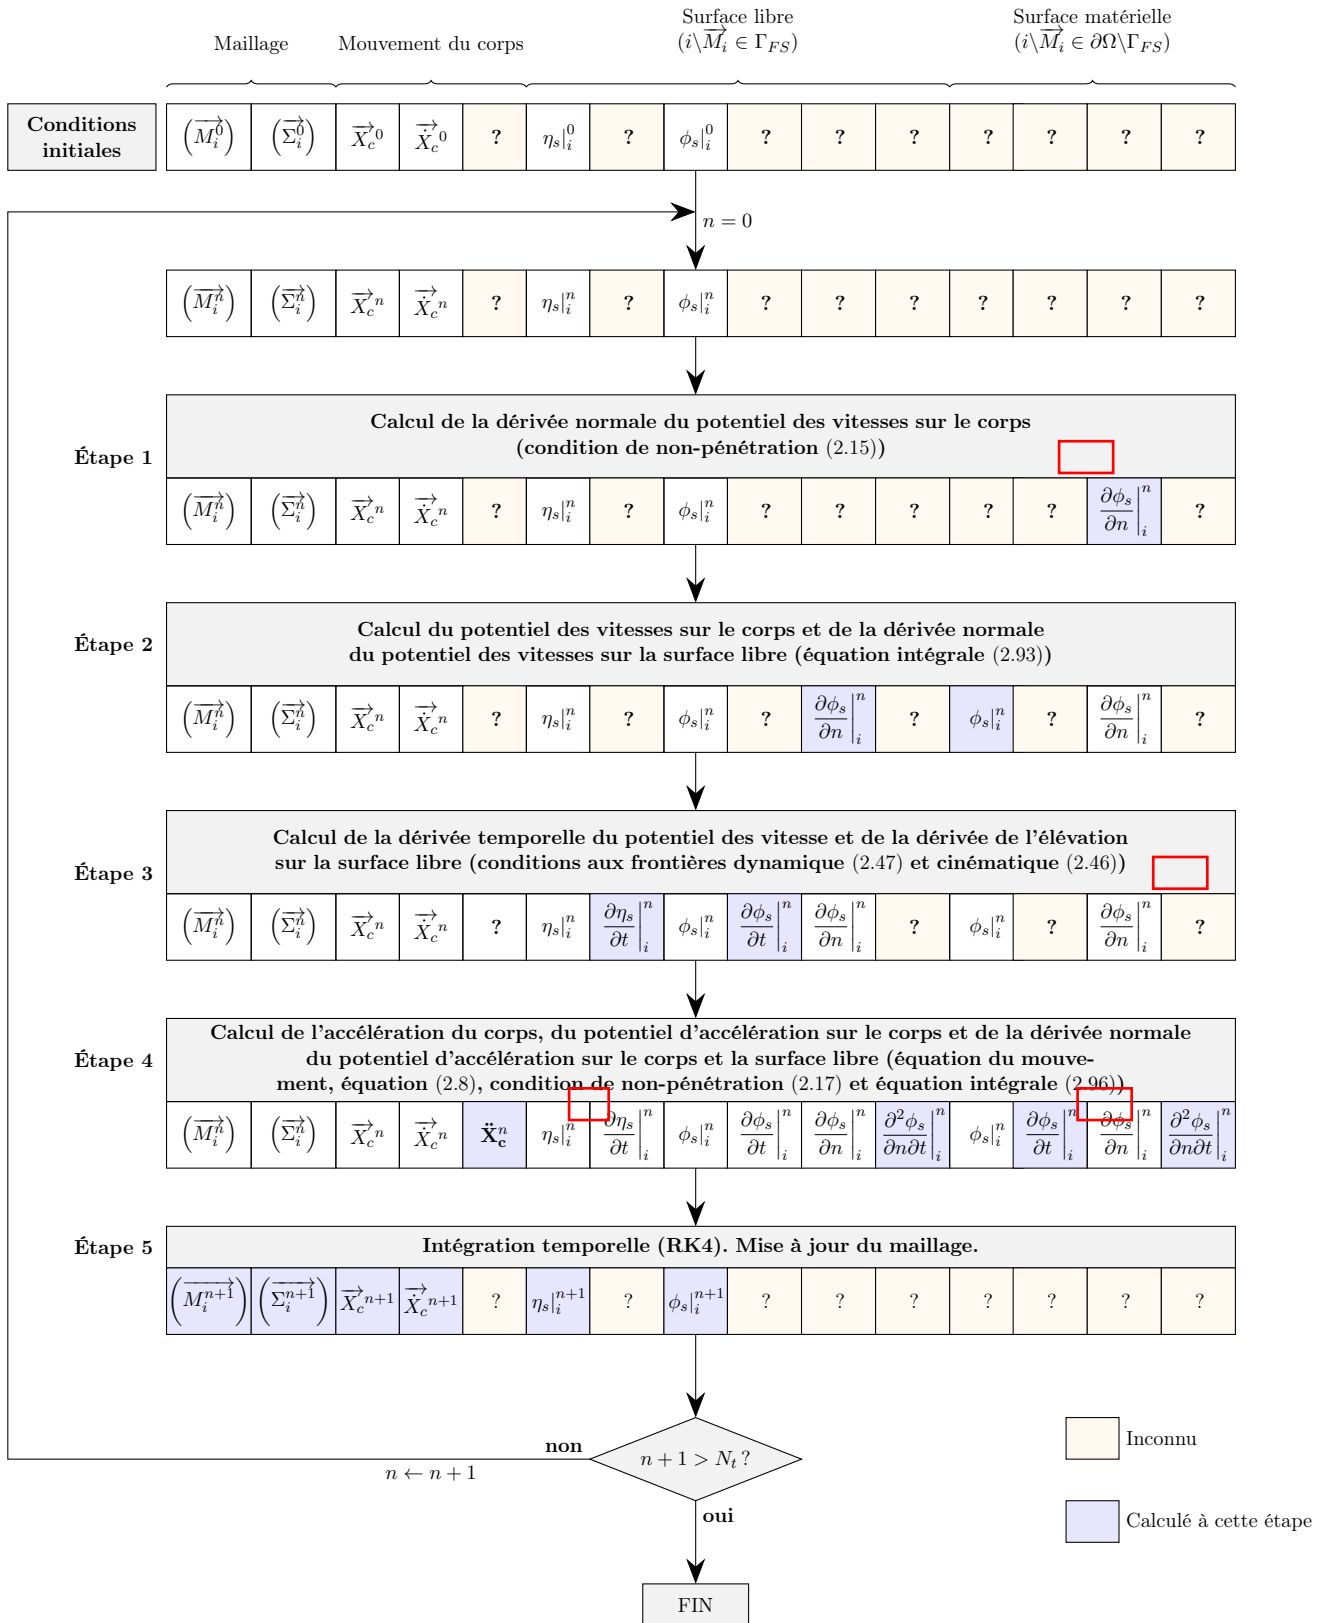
Maillage Mouvement du corps Surface libre $(i\backslash\overrightarrow{M_i} \in \Gamma_{FS})$ Surface matérielle $(i\backslash\overrightarrow{M_i} \in \partial\Omega\backslash\Gamma_{FS})$

| Conditions initiales | $(\overrightarrow{M_i^0})$ | $(\overrightarrow{\Sigma_i^0})$ | $\overrightarrow{X_c}^0$ | $\dot{\overrightarrow{X_c}}^0$ | ? | $\eta_s\|_i^0$ | ? | $\phi_s\|_i^0$ | ? | ? | ? | ? | ? | ? | ? |
|---|---|---|---|---|---|---|---|---|---|---|---|---|---|---|---|

$n = 0$

| $(\overrightarrow{M_i^n})$ | $(\overrightarrow{\Sigma_i^n})$ | $\overrightarrow{X_c}^n$ | $\dot{\overrightarrow{X_c}}^n$ | ? | $\eta_s\|_i^n$ | ? | $\phi_s\|_i^n$ | ? | ? | ? | ? | ? | ? | ? |
|---|---|---|---|---|---|---|---|---|---|---|---|---|---|---|

Étape 1
Calcul de la dérivée normale du potentiel des vitesses sur le corps (condition de non-pénétration (2.15))

| $(\overrightarrow{M_i^n})$ | $(\overrightarrow{\Sigma_i^n})$ | $\overrightarrow{X_c}^n$ | $\dot{\overrightarrow{X_c}}^n$ | ? | $\eta_s\|_i^n$ | ? | $\phi_s\|_i^n$ | ? | ? | ? | ? | ? | $\frac{\partial\phi_s}{\partial n}\|_i^n$ | ? |
|---|---|---|---|---|---|---|---|---|---|---|---|---|---|---|

Étape 2
Calcul du potentiel des vitesses sur le corps et de la dérivée normale du potentiel des vitesses sur la surface libre (équation intégrale (2.93))

| $(\overrightarrow{M_i^n})$ | $(\overrightarrow{\Sigma_i^n})$ | $\overrightarrow{X_c}^n$ | $\dot{\overrightarrow{X_c}}^n$ | ? | $\eta_s\|_i^n$ | ? | $\phi_s\|_i^n$ | ? | $\frac{\partial\phi_s}{\partial n}\|_i^n$ | ? | $\phi_s\|_i^n$ | ? | $\frac{\partial\phi_s}{\partial n}\|_i^n$ | ? |
|---|---|---|---|---|---|---|---|---|---|---|---|---|---|---|

Étape 3
Calcul de la dérivée temporelle du potentiel des vitesse et de la dérivée de l'élévation sur la surface libre (conditions aux frontières dynamique (2.47) et cinématique (2.46))

| $(\overrightarrow{M_i^n})$ | $(\overrightarrow{\Sigma_i^n})$ | $\overrightarrow{X_c}^n$ | $\dot{\overrightarrow{X_c}}^n$ | ? | $\eta_s\|_i^n$ | $\frac{\partial\eta_s}{\partial t}\|_i^n$ | $\phi_s\|_i^n$ | $\frac{\partial\phi_s}{\partial t}\|_i^n$ | $\frac{\partial\phi_s}{\partial n}\|_i^n$ | ? | $\phi_s\|_i^n$ | ? | $\frac{\partial\phi_s}{\partial n}\|_i^n$ | ? |
|---|---|---|---|---|---|---|---|---|---|---|---|---|---|---|

Étape 4
Calcul de l'accélération du corps, du potentiel d'accélération sur le corps et de la dérivée normale du potentiel d'accélération sur le corps et la surface libre (équation du mouvement, équation (2.8), condition de non-pénétration (2.17) et équation intégrale (2.96))

| $(\overrightarrow{M_i^n})$ | $(\overrightarrow{\Sigma_i^n})$ | $\overrightarrow{X_c}^n$ | $\dot{\overrightarrow{X_c}}^n$ | $\ddot{\mathbf{X}}_\mathbf{c}^n$ | $\eta_s\|_i^n$ | $\frac{\partial\eta_s}{\partial t}\|_i^n$ | $\phi_s\|_i^n$ | $\frac{\partial\phi_s}{\partial t}\|_i^n$ | $\frac{\partial\phi_s}{\partial n}\|_i^n$ | $\frac{\partial^2\phi_s}{\partial n\partial t}\|_i^n$ | $\phi_s\|_i^n$ | $\frac{\partial\phi_s}{\partial t}\|_i^n$ | $\frac{\partial\phi_s}{\partial n}\|_i^n$ | $\frac{\partial^2\phi_s}{\partial n\partial t}\|_i^n$ |
|---|---|---|---|---|---|---|---|---|---|---|---|---|---|---|

Étape 5
Intégration temporelle (RK4). Mise à jour du maillage.

| $(\overrightarrow{M_i^{n+1}})$ | $(\overrightarrow{\Sigma_i^{n+1}})$ | $\overrightarrow{X_c}^{n+1}$ | $\dot{\overrightarrow{X_c}}^{n+1}$ | ? | $\eta_s\|_i^{n+1}$ | ? | $\phi_s\|_i^{n+1}$ | ? | ? | ? | ? | ? | ? | ? |
|---|---|---|---|---|---|---|---|---|---|---|---|---|---|---|

$n+1 > N_t$ ?
non
$n \leftarrow n+1$
oui
FIN

Inconnu
Calculé à cette étape